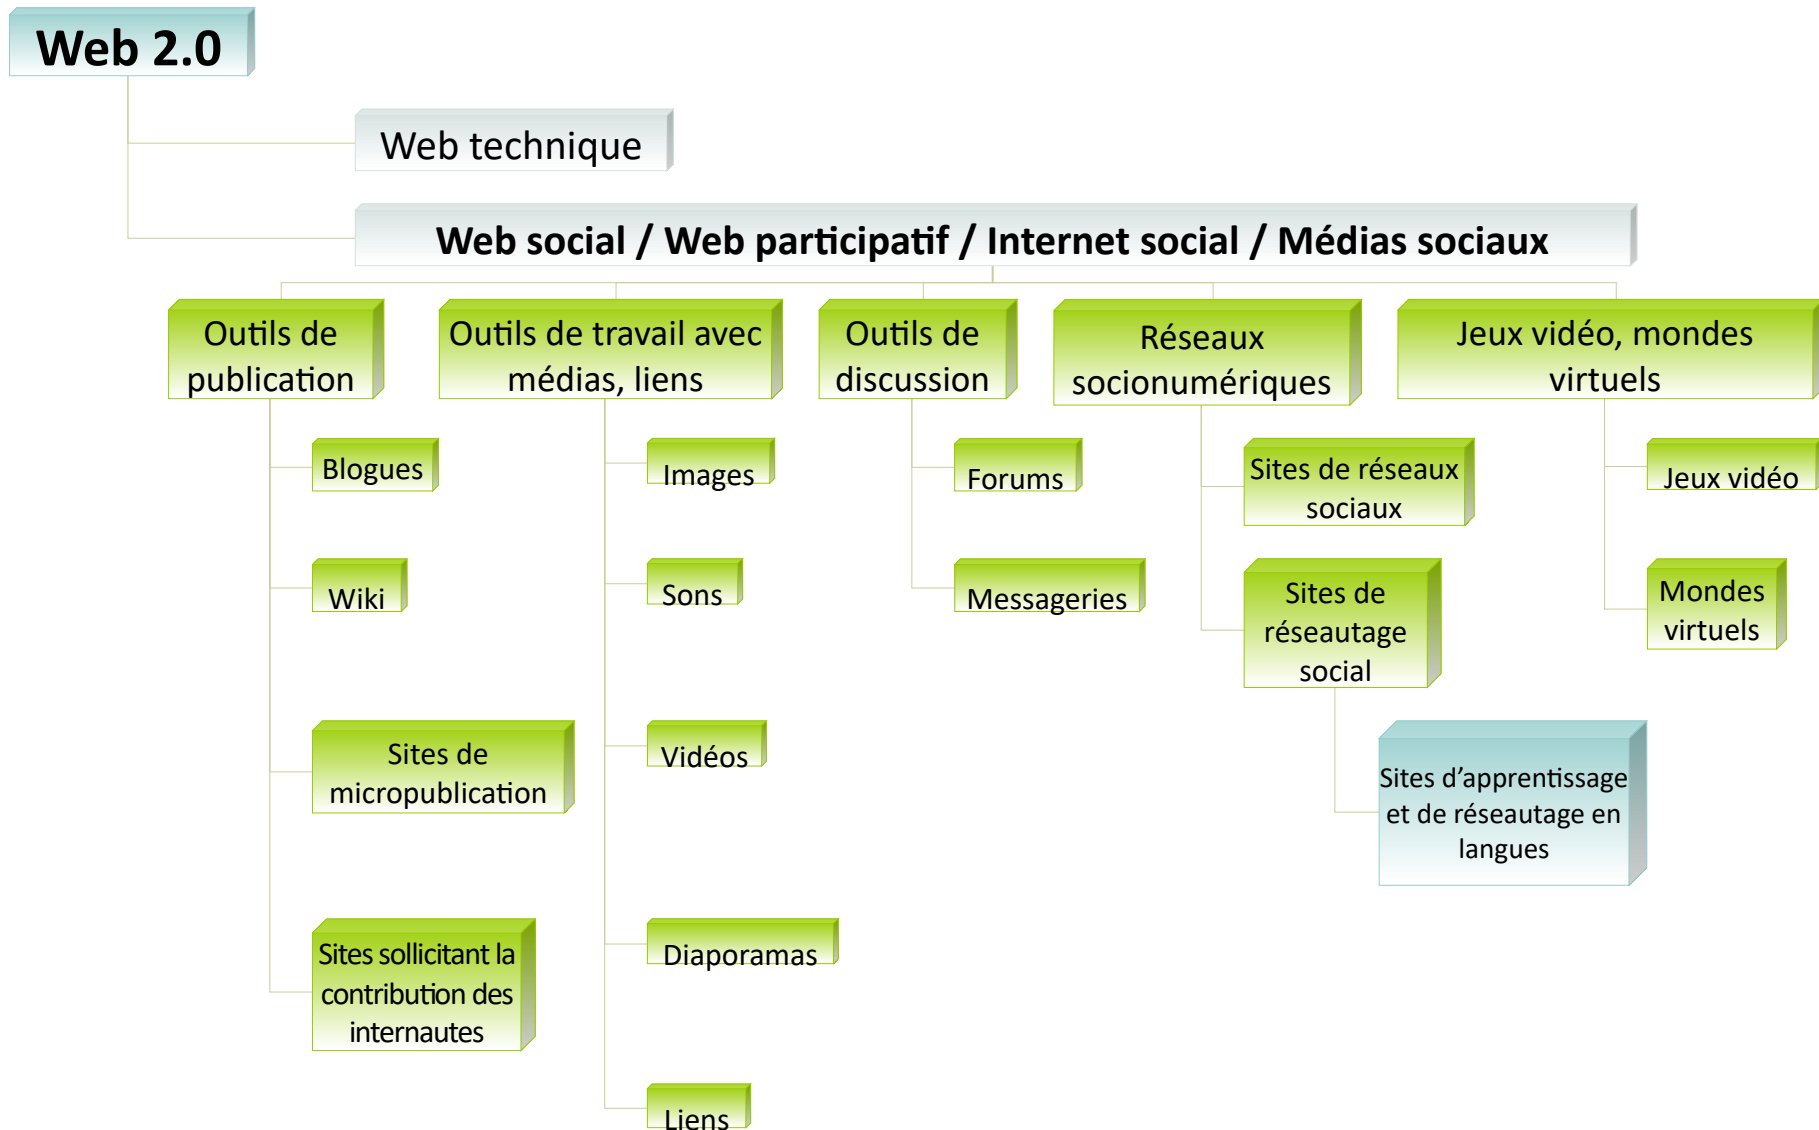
Web 2.0

Web technique

Web social / Web participatif / Internet social / Médias sociaux

Outils de publication

Blogues

Wiki

Sites de micropublication

Sites sollicitant la contribution des internautes

Outils de travail avec médias, liens

Images

Sons

Vidéos

Diaporamas

Liens

Outils de discussion

Forums

Messageries

Réseaux socionumériques

Sites de réseaux sociaux

Sites de réseautage social

Sites d'apprentissage et de réseautage en langues

Jeux vidéo, mondes virtuels

Jeux vidéo

Mondes virtuels